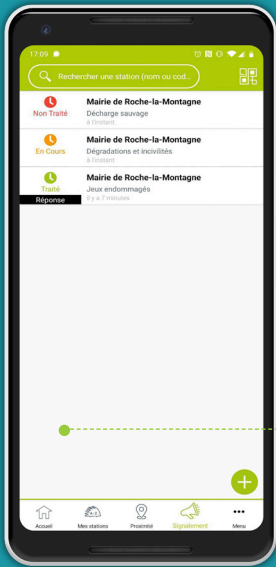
17:09

Rechercher une station (nom ou cod...

Non Traité
Mairie de Roche-la-Montagne
Décharge sauvage
à l'instant

En Cours
Mairie de Roche-la-Montagne
Dégradations et incivilités
à l'instant

Traité
Réponse
Mairie de Roche-la-Montagne
Jeux endommagés
il y a 7 minutes

Accueil
Mes stations
Proximité
Signalement
Menu